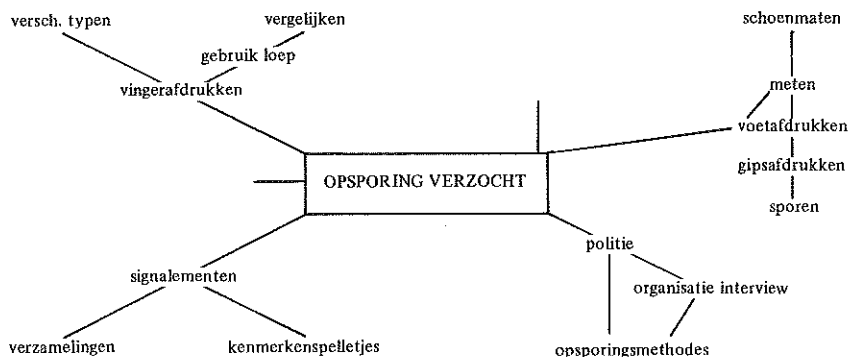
OPSPORING VERZOCHT

vingerafdrukken

versch. typen

gebruik loep

vergelijken

voetafdrukken

meten

schoenmaten

gipsafdrukken

sporen

signalementen

verzamelingen

kenmerkenspelletjes

politie

organisatie interview

opsporingsmethodes